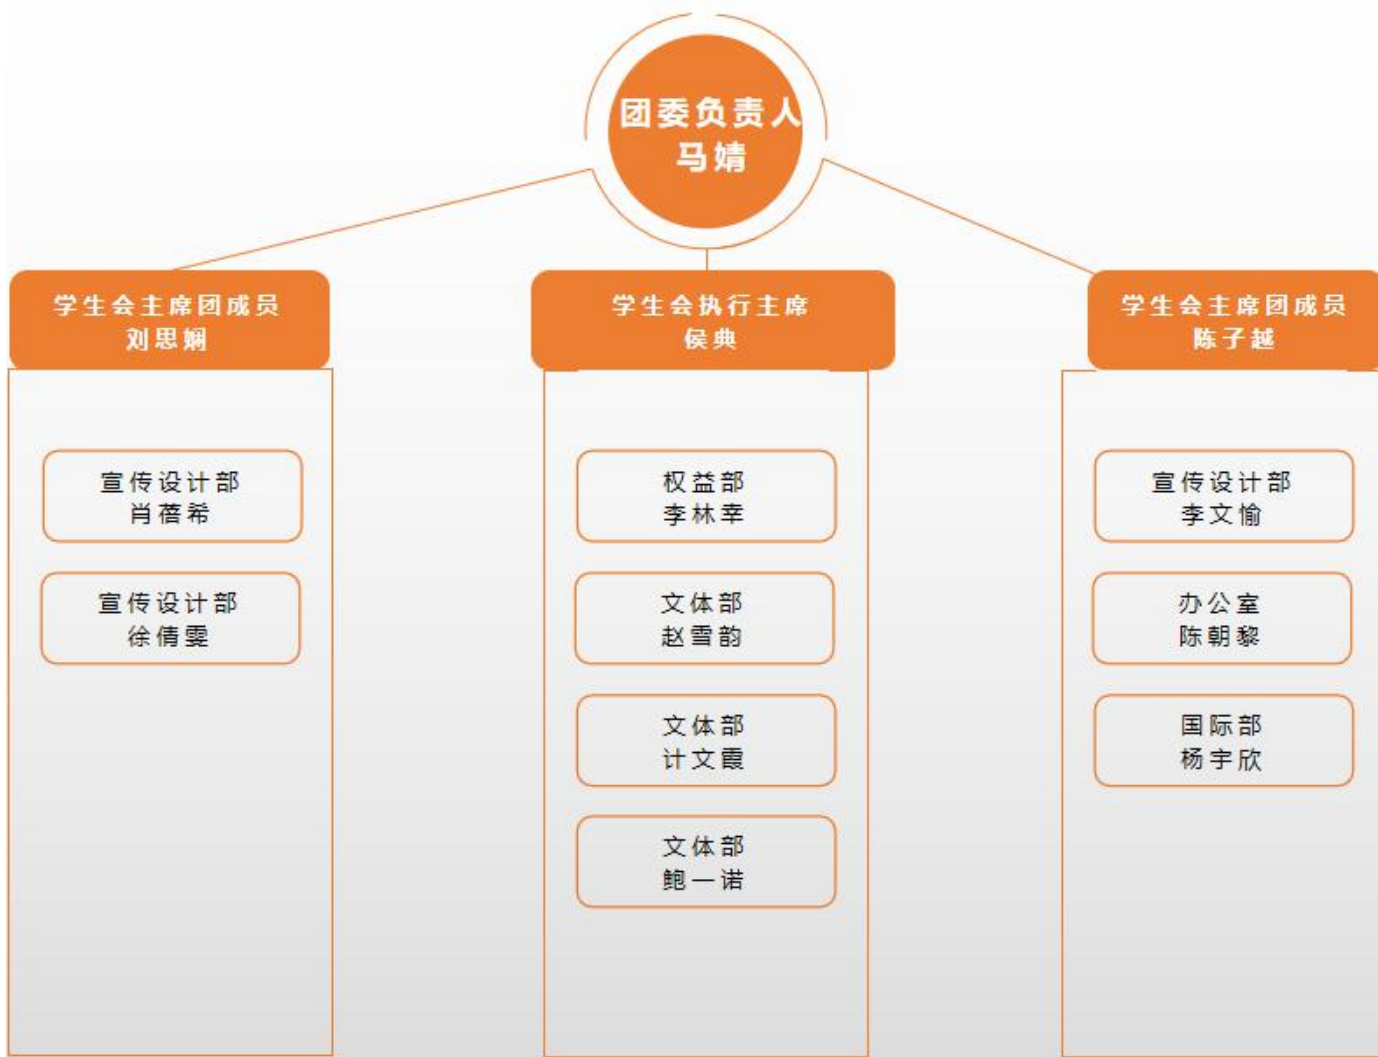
团委负责人
马婧

学生会主席团成员
刘思娴

宣传设计部
肖蓓希

宣传设计部
徐倩雯

学生会执行主席
侯典

权益部
李林幸

文体部
赵雪韵

文体部
计文霞

文体部
鲍一诺

学生会主席团成员
陈子越

宣传设计部
李文愉

办公室
陈朝黎

国际部
杨宇欣